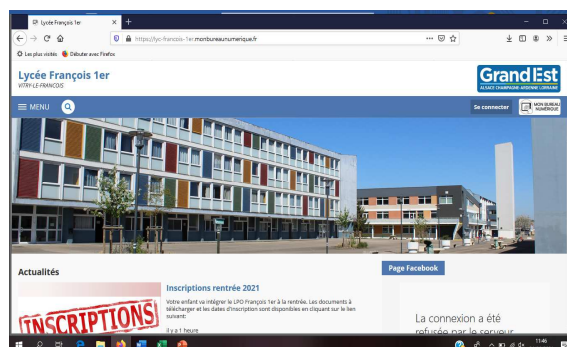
Lycée François 1er

https://lyc-francois-1er.monbureaunumerique.fr

Les plus visités   Débuter avec Firefox

Lycée François 1er
VITRY-LE-FRANCOIS

Grand Est
ALSACE CHAMPAGNE-ARDENNE LORRAINE

MENU

Se connecter

MON BUREAU NUMÉRIQUE

Actualités

INSCRIPTIONS

Inscriptions rentrée 2021

Votre enfant va intégrer le LPO François 1er à la rentrée. Les documents à télécharger et les dates d'inscription sont disponibles en cliquant sur le lien suivant:

Il y a 1 heure

Page Facebook

La connexion a été refusée par le serveur

11:46